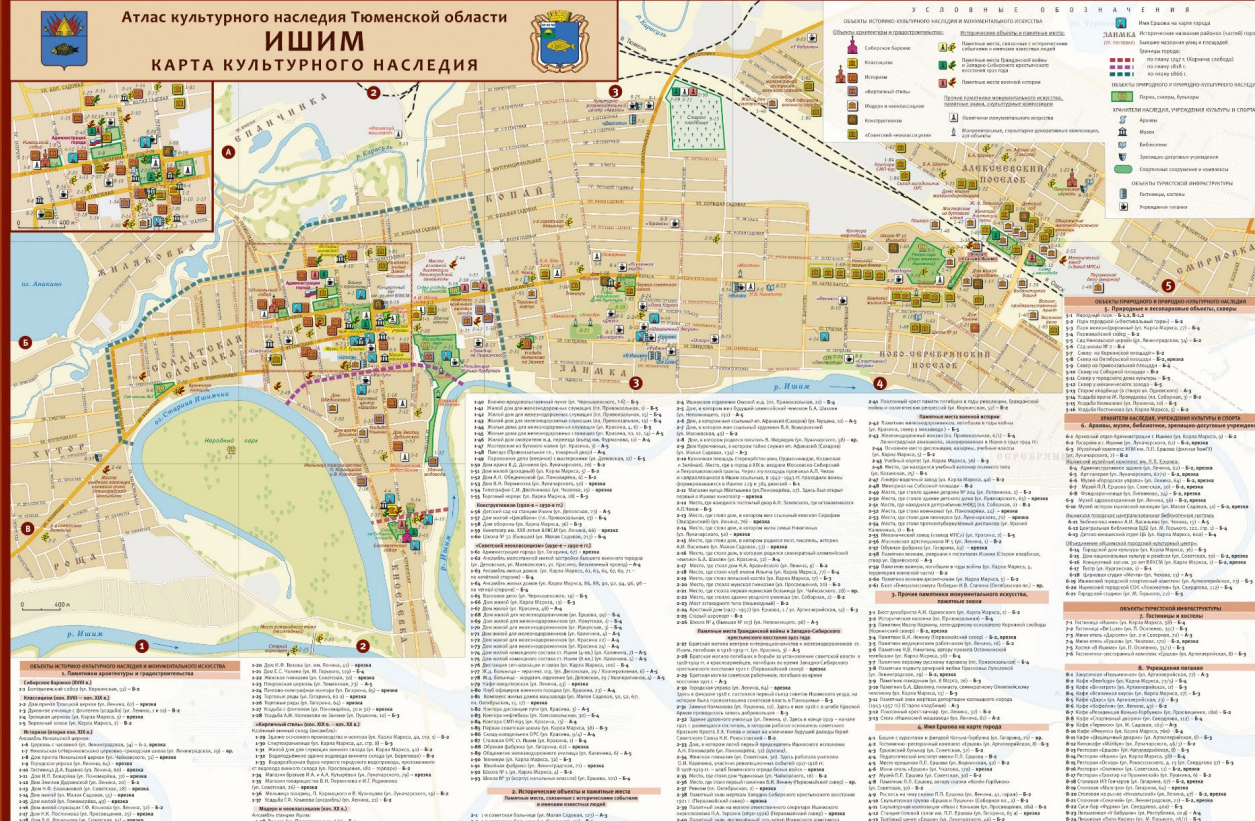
Атлас культурного наследия Тюменской области
ИШИМ
КАРТА КУЛЬТУРНОГО НАСЛЕДИЯ

УСЛОВНЫЕ ОБОЗНАЧЕНИЯ

ОБЪЕКТЫ ИСТОРИКО-КУЛЬТУРНОГО НАСЛЕДИЯ И МОНУМЕНТАЛЬНОГО ИСКУССТВА

Сибирское барокко
Классицизм
Историзм
«Кирпичный стиль»
Модерн и неоклассицизм
Конструктивизм
«Советский неоклассицизм»

Памятные места, связанные с историческими событиями и известными людьми
Памятные места Гражданской войны в Западно-Сибирском крестьянском восстании 1921 года
Памятные места Великой Отечественной войны

Прочие памятники монументального искусства, памятные знаки, культурные композиции
Памятники монументального искусства
Изобразительные, культурно-декоративные композиции, доски

ЗАНИМКА
Имя Ершова на карте города
Историческое название районов (частей) города
Бывшие названия улиц и площадей
Граница города:
по плану 1747 г. (Корчина слобода)
по плану 1818 г.
по плану 1866 г.

ОБЪЕКТЫ ПРИРОДНОГО И ПРИРОДНО-КУЛЬТУРНОГО НАСЛЕДИЯ
Парки, скверы, бульвары

ХРАНИТЕЛИ НАСЛЕДИЯ, УЧРЕЖДЕНИЯ КУЛЬТУРЫ И СПОРТА
Архивы
Музеи
Библиотеки
Зрелищно-досуговые учреждения
Спортивные сооружения и комплексы

ОБЪЕКТЫ ТУРИСТСКОЙ ИНФРАСТРУКТУРЫ
Гостиницы
Учреждения питания

СПИЧЕЧНИКА
ЖИЛЯКОВКА
СОЛДАТСКАЯ СЛОБОДА
КОЙЛЫ
ЗАИМКА
АЛЕКСЕЕВСКИЙ ПОСЕЛОК
ПОСЕЛОК ПОЛУЗЕРНОЙ
НОВО-СЕРЕБРЯНСКИЙ ПОСЕЛОК
р. Ишим
р. Карасуль
оз. Анкалис
оз. Старица Ишимки
Народный парк
ОКТЯБРЬСКАЯ

А
Б
В
1
2
3
4
5

ОБЪЕКТЫ ИСТОРИКО-КУЛЬТУРНОГО НАСЛЕДИЯ И МОНУМЕНТАЛЬНОГО ИСКУССТВА
1. Памятники архитектуры и градостроительства

Сибирское барокко (XVIII в.)
Классицизм (кон. XVIII – нач. XIX в.)
Историзм (вторая пол. XIX в.)
Модерн и неоклассицизм (нач. XX в.)
Конструктивизм (1920-е – 1930-е гг.)
«Советский неоклассицизм» (1930-е – 1950-е гг.)

2. Исторические объекты и памятные места
Памятные места, связанные с историческими событиями и известными людьми
Памятные места Гражданской войны в Западно-Сибирского крестьянского восстания 1921 года
Памятные места Великой Отечественной войны

3. Прочие памятники монументального искусства, памятные знаки

4. Имя Ершова на карте города

ОБЪЕКТЫ ПРИРОДНОГО И ПРИРОДНО-КУЛЬТУРНОГО НАСЛЕДИЯ
5. Природные и лесопарковые объекты, скверы

ХРАНИТЕЛИ НАСЛЕДИЯ, УЧРЕЖДЕНИЯ КУЛЬТУРЫ И СПОРТА
6. Архивы, музеи, библиотеки, зрелищно-досуговые учреждения

ОБЪЕКТЫ ТУРИСТСКОЙ ИНФРАСТРУКТУРЫ
7. Гостиницы и мотели
8. Учреждения питания

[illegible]